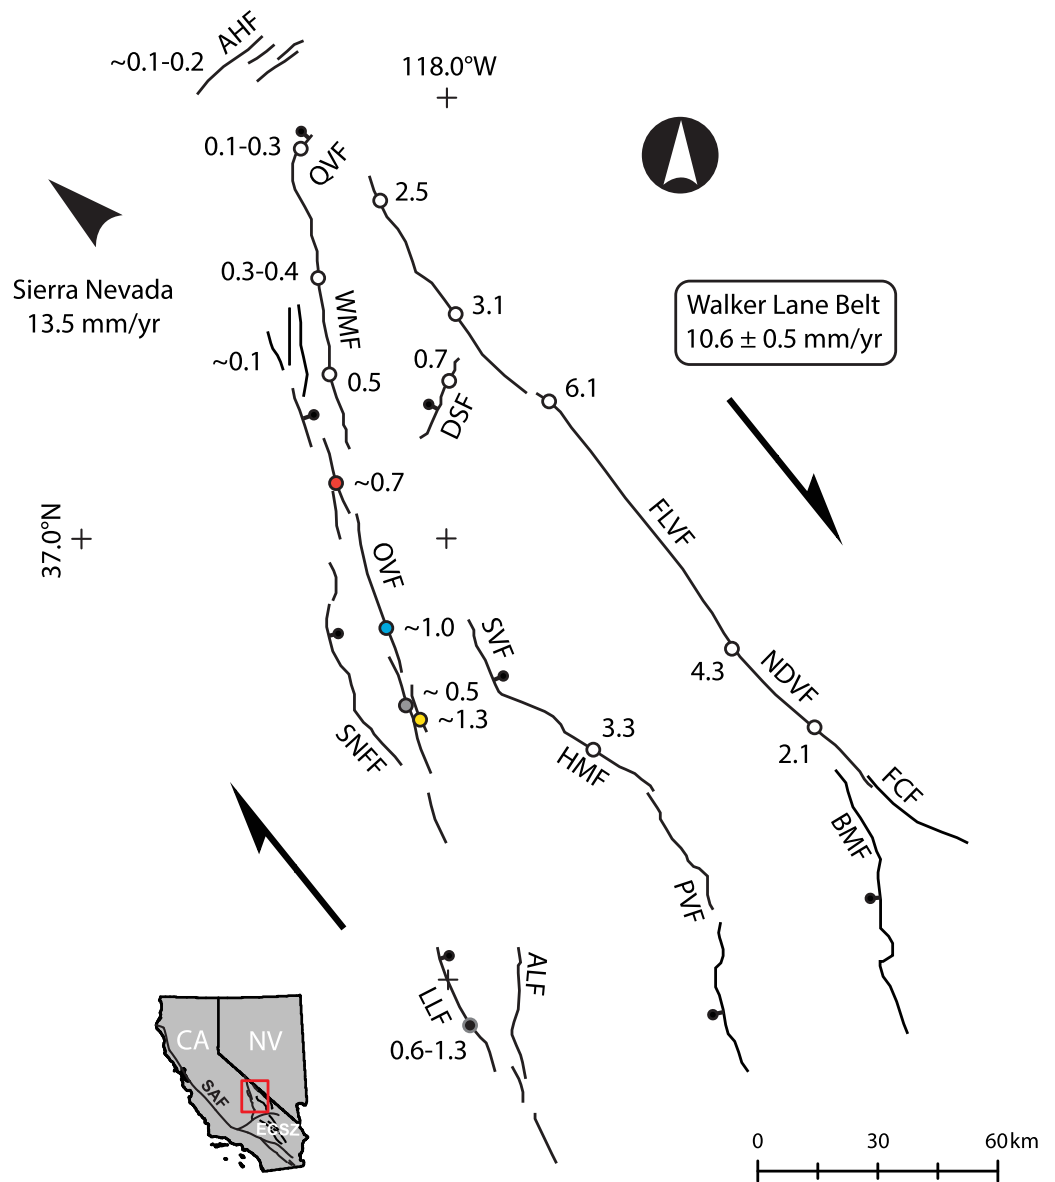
AHF
~0.1-0.2
118.0°W
0.1-0.3
QVF
2.5
Sierra Nevada
13.5 mm/yr
0.3-0.4
WMF
3.1
Walker Lane Belt
10.6 ± 0.5 mm/yr
~0.1
0.5
0.7
DSF
6.1
~0.7
37.0°N
OVF
FLVF
~1.0
SVF
4.3
NDVF
~ 0.5
~1.3
SNFF
3.3
HMF
2.1
FCF
BMF
PVF
ALF
LLF
0.6-1.3
CA
NV
SAF
ECSZ
0
30
60km